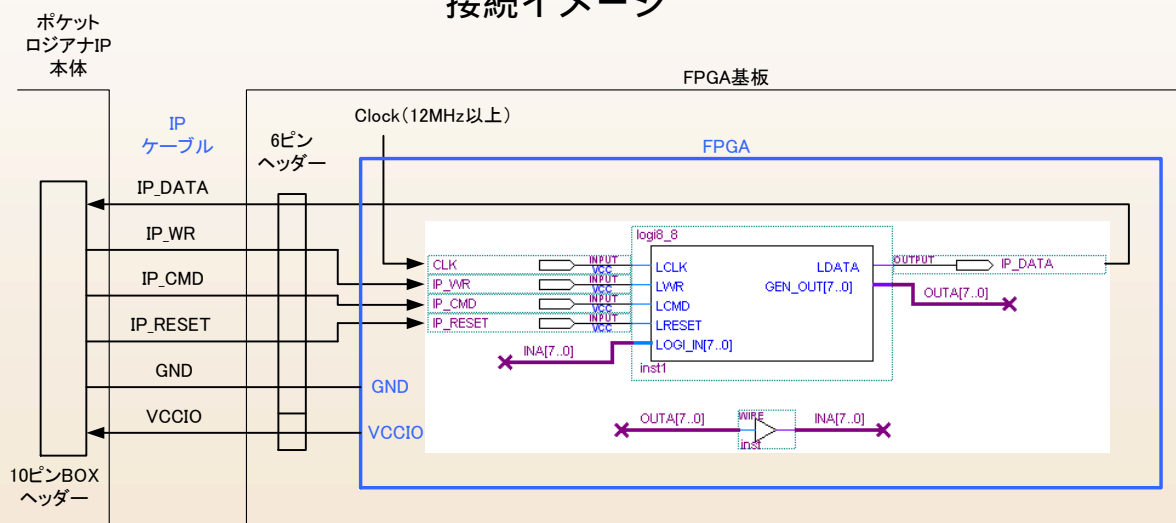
接続イメージ

ポケット ロジアナIP 本体

FPGA基板

IP ケーブル

6ピン ヘッダー

Clock（12MHz以上）

FPGA

IP_DATA

IP_WR

IP_CMD

IP_RESET

GND

VCCIO

CLK
IP_WR
IP_CMD
IP_RESET

INPUT VCC
INPUT VCC
INPUT VCC
INPUT VCC

logi8_8
LCLK
LWR
LCMD
LRESET
LOGI_IN[7..0]
LDATA
GEN_OUT[7..0]
inst1

OUTPUT
IP_DATA

OUTA[7..0]

INA[7..0]

GND

VCCIO

OUTA[7..0]
WIRE
inst
INA[7..0]

10ピンBOX ヘッダー